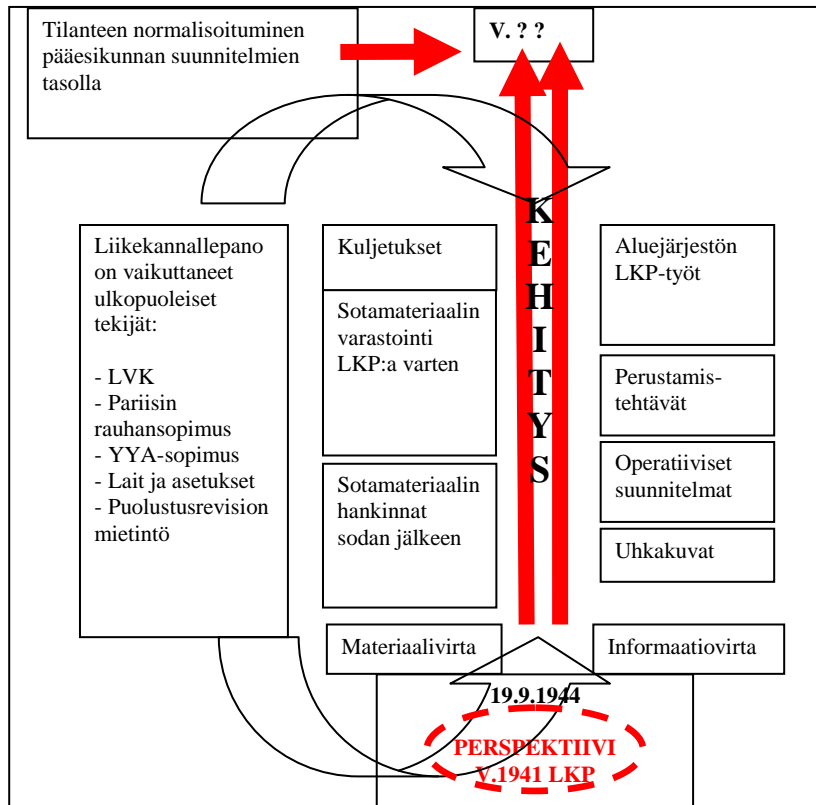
Tilanteen normalisoituminen pääesikunnan suunnitelmien tasolla

V. ? ?

KEHITYS

Liikekannallepano on vaikuttaneet ulkopuoliset tekijät:

- LVK
- Pariisin rauhansopimus
- YYA-sopimus
- Lait ja asetukset
- Puolustusrevision mietintö

Kuljetukset

Sotamateriaalin varastointi LKP:a varten

Sotamateriaalin hankinnat sodan jälkeen

Aluejärjestön LKP-työt

Perustamistehtävät

Operatiiviset suunnitelmat

Uhkakuvat

Materiaalivirta

Informaatiovirta

19.9.1944

PERSPEKTIIVI
V.1941 LKP